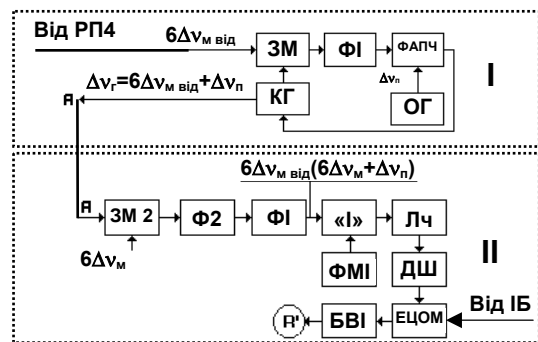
Від РП4

$6\Delta\nu_{м\ від}$

ЗМ

ФІ

ФАПЧ

$\Delta\nu_п$

I

$\Delta\nu_г=6\Delta\nu_{м\ від}+\Delta\nu_п$

КГ

ОГ

А

$6\Delta\nu_{м\ від}(6\Delta\nu_м+\Delta\nu_п)$

А

ЗМ 2

Ф2

ФІ

«І»

Лч

$6\Delta\nu_м$

ФМІ

ДШ

II

Від ІБ

ЕЦОМ

БВІ

R'